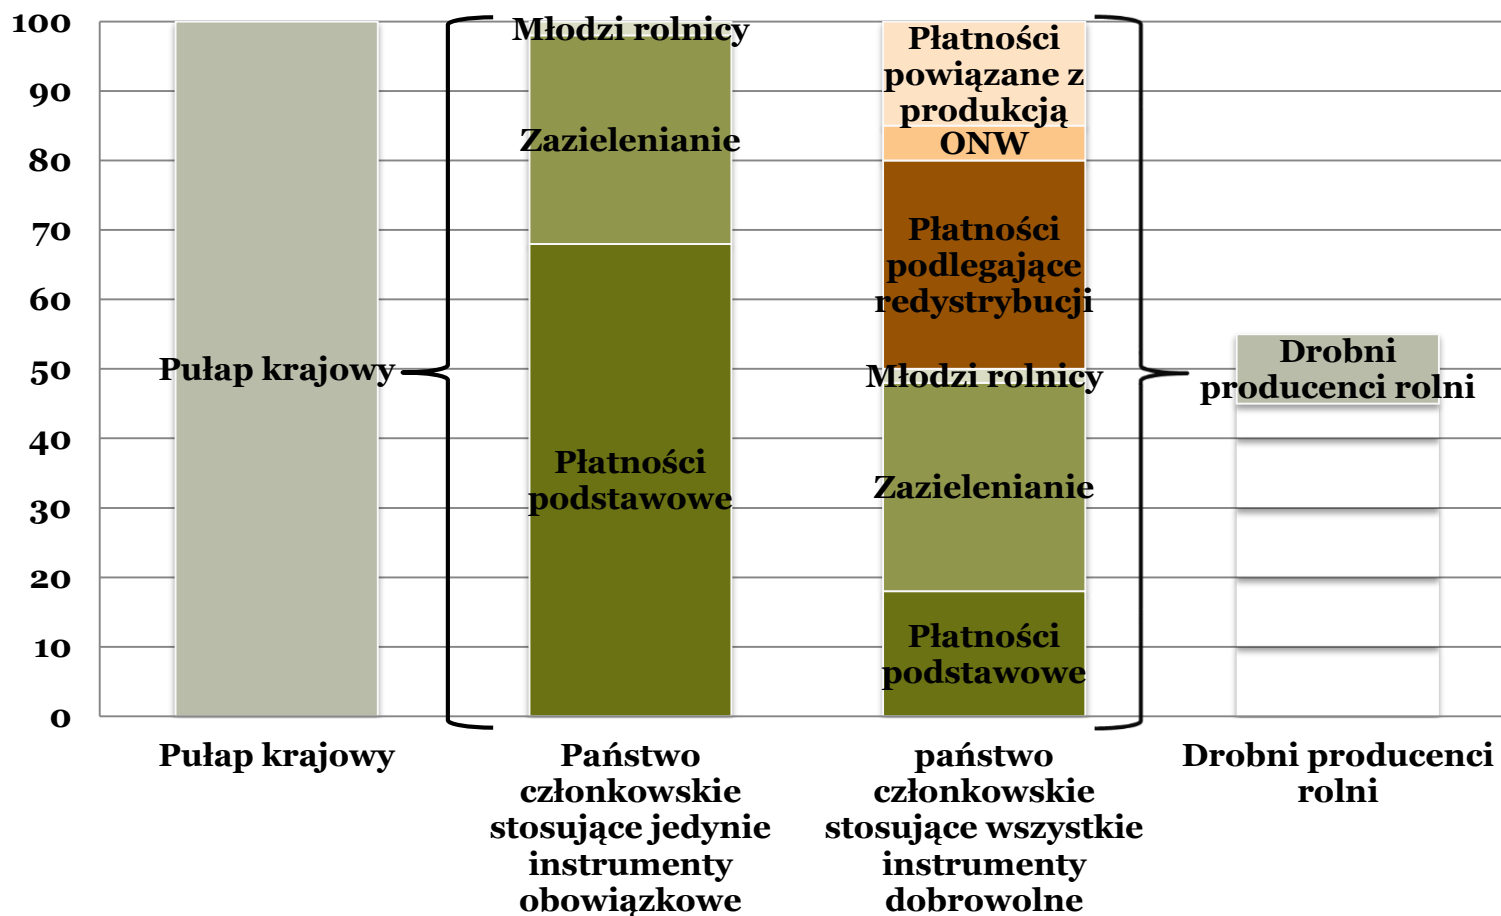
100
90
80
70
60
50
40
30
20
10
0

Pułap krajowy

Młodzi rolnicy
Zazielenianie
Płatności podstawowe

Płatności powiązane z produkcją
ONW
Płatności podlegające redystrybucji
Młodzi rolnicy
Zazielenianie
Płatności podstawowe

Drobni producenci rolni

Pułap krajowy

Państwo członkowskie stosujące jedynie instrumenty obowiązkowe

państwo członkowskie stosujące wszystkie instrumenty dobrowolne

Drobni producenci rolni